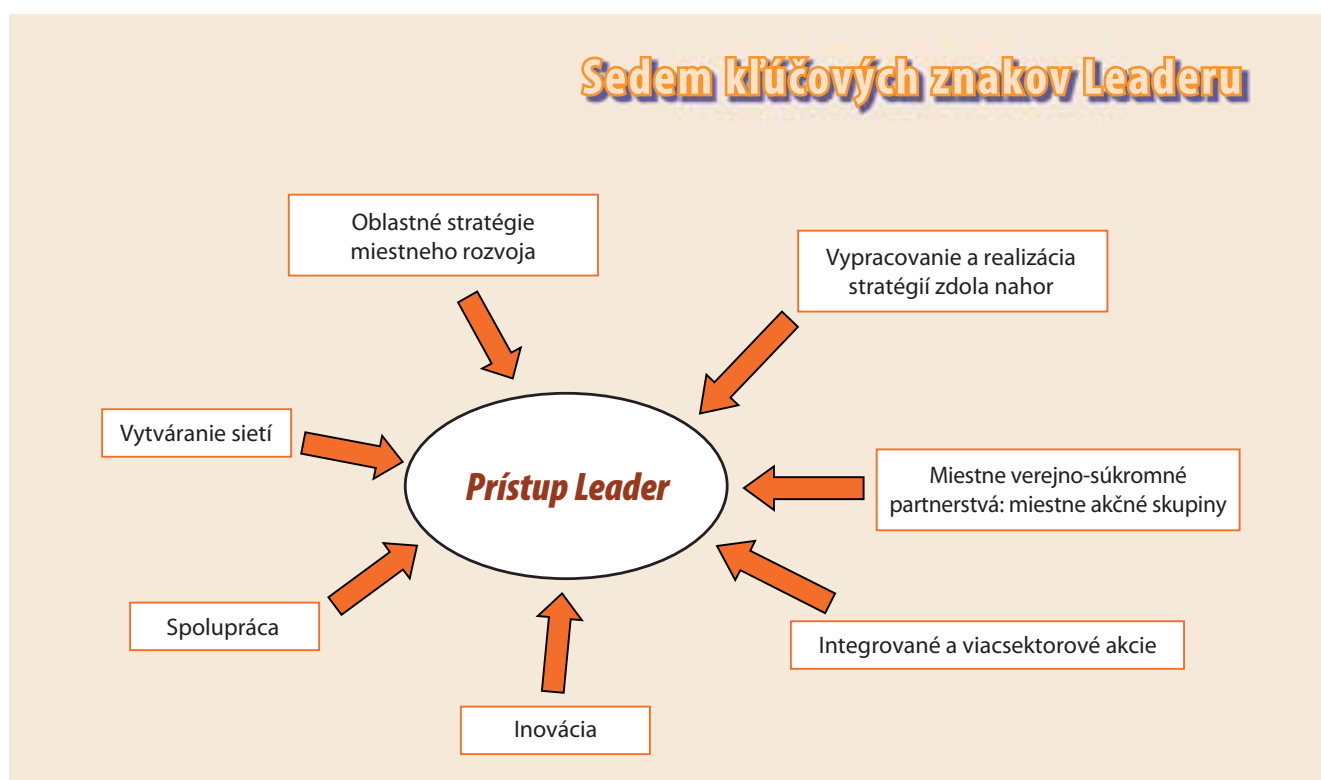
Sedem kľúčových znakov Leaderu

Oblastné stratégie miestneho rozvoja

Vypracovanie a realizácia stratégií zdola nahor

Vytváranie sietí

Prístup Leader

Miestne verejno-súkromné partnerstvá: miestne akčné skupiny

Spolupráca

Integrované a viacsektorové akcie

Inovácia